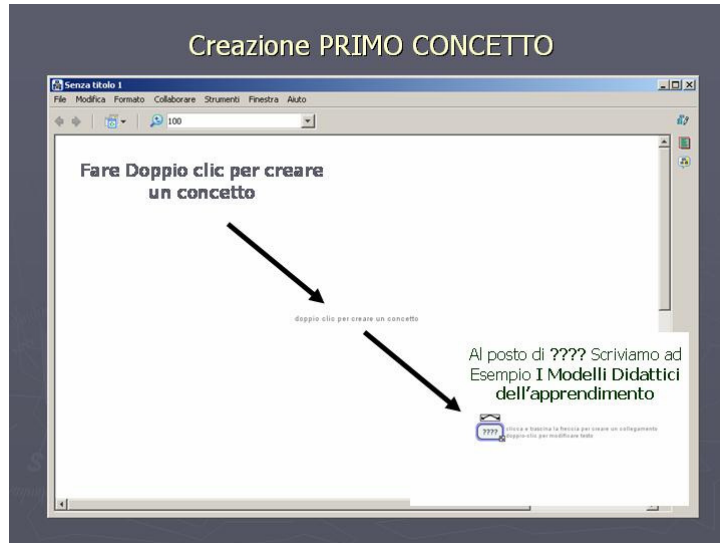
Creazione PRIMO CONCETTO

Senza titolo 1

File Modifica Formato Collaborare Strumenti Finestra Aiuto

100

Fare Doppio clic per creare un concetto

doppio clic per creare un concetto

Al posto di ???? Scriviamo ad Esempio I Modelli Didattici dell'apprendimento

????

clicca e trascina la freccia per creare un collegamento
doppio clic per modificare testo